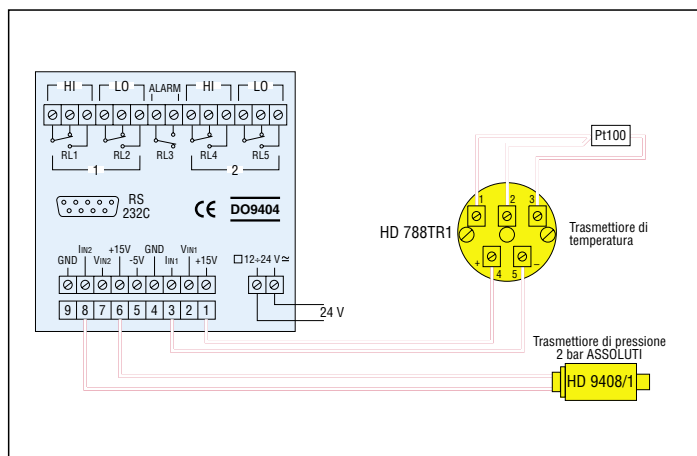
HI LO ALARM HI LO

RL1 RL2 RL3 RL4 RL5

1 2

RS 232C

CE DO9404

GND $I_{IN2}$ $V_{IN2}$ +15V -5V GND $I_{IN1}$ $V_{IN1}$ +15V

□12÷24 V ≃

9 8 7 6 5 4 3 2 1

24 V

Pt100

1 2 3

+ 4 5 –

HD 788TR1

Trasmettiore di temperatura

Trasmettiore di pressione 2 bar ASSOLUTI

HD 9408/1